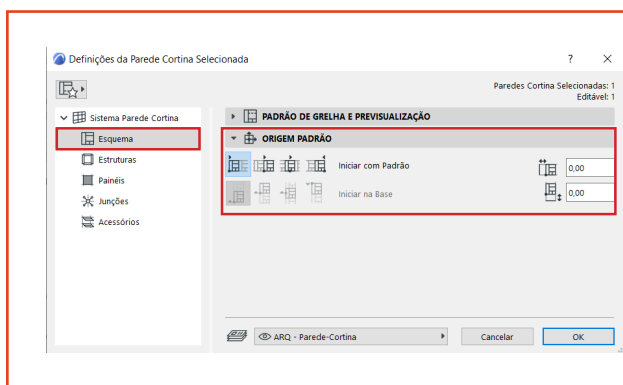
Definições da Parede Cortina Selecionada

?

Paredes Cortina Selecionadas: 1
Editável: 1

Sistema Parede Cortina
Esquema
Estruturas
Painéis
Junções
Acessórios

PADRÃO DE GRELHA E PREVISUALIZAÇÃO

ORIGEM PADRÃO

Iniciar com Padrão

Iniciar na Base

0,00

0,00

ARQ - Parede-Cortina

Cancelar

OK